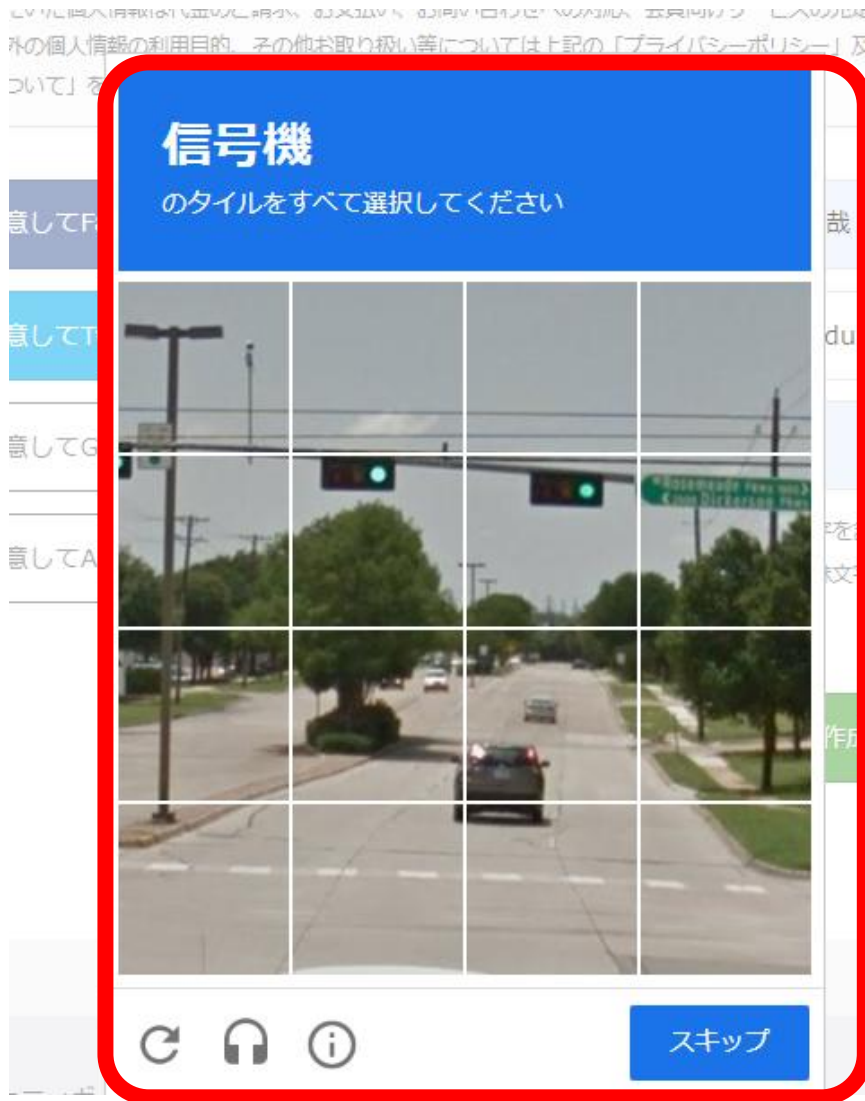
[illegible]外の個人情報の利用目的、その他お取り扱い等については上記の「プライバシーポリシー」及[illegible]
ついて」を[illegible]

意してF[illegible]
意してT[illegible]
意してG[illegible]
意してA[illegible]

信号機
のタイルをすべて選択してください

Rosemeade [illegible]
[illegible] Dickerson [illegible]

スキップ

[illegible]
du
作成